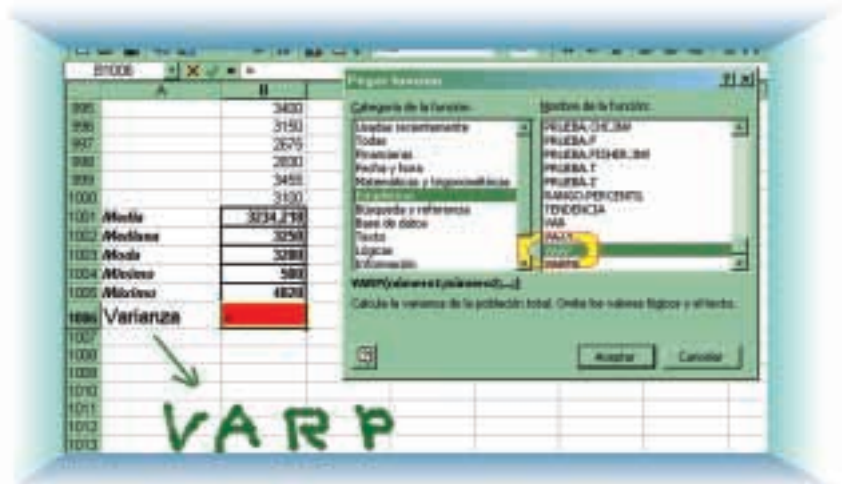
B1006 = =

| | A | B |
|---|---|---|
| 995 | | 3400 |
| 996 | | 3150 |
| 997 | | 2670 |
| 998 | | 2800 |
| 999 | | 3450 |
| 1000 | | 3100 |
| 1001 | Media | 3234,218 |
| 1002 | Mediana | 3250 |
| 1003 | Moda | 3200 |
| 1004 | Mínimo | 500 |
| 1005 | Máximo | 4800 |
| 1006 | Varianza | = |
| 1007 | | |
| 1008 | | |
| 1009 | | |
| 1010 | | |
| 1011 | | |
| 1012 | | |
| 1013 | | |

Pegar función ? x

Categoría de la función:
Usadas recientemente
Todas
Financieras
Fecha y hora
Matemáticas y trigonométricas
Estadísticas
Búsqueda y referencia
Base de datos
Texto
Lógicas
Información

Nombre de la función:
PRUEBA.CHI.INV
PRUEBA.F
PRUEBA.FISHER.INV
PRUEBA.T
PRUEBA.Z
RANGO.PERCENTIL
TENDENCIA
VAR
VARA
VARP
VARPA

VARP(número1;número2;...)
Calcula la varianza de la población total. Omite los valores lógicos y el texto.

Aceptar Cancelar

VARP